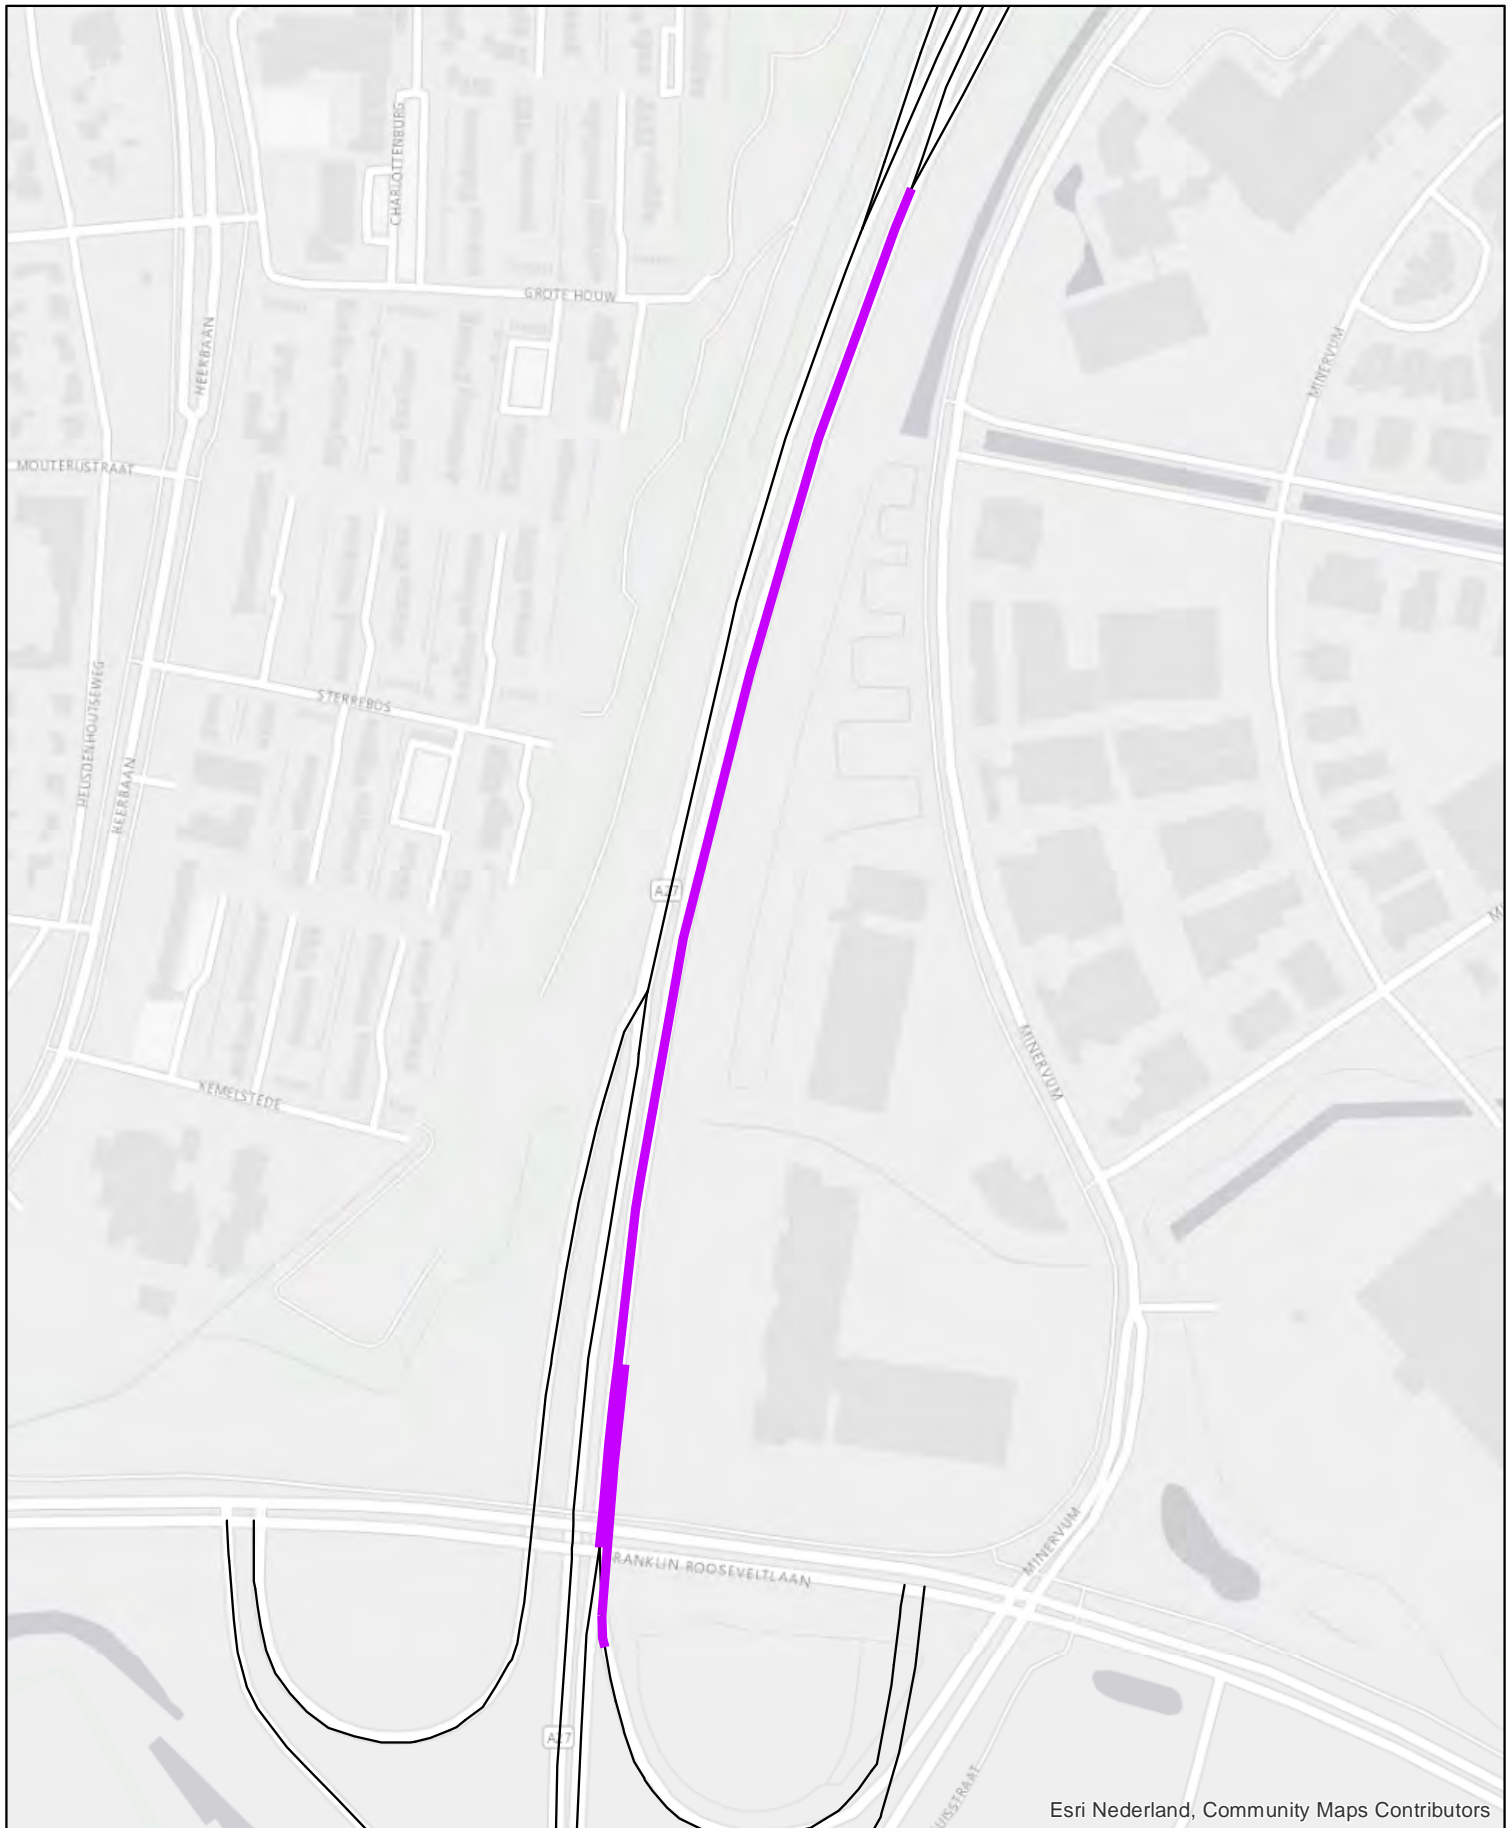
CHARLOTTENBURG
GROTE HOUW
HEERBAAN
MOUTERIJSTRAAT
MINERVUM
STERREBOS
HEUSDENHOUTSEWEG
HEERBAAN
A27
KEMELSTEDE
MINERVUM
MINERVUM
FRANKLIN ROOSEVELTLAAN
A27
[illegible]USSTRAAT
Esri Nederland, Community Maps Contributors